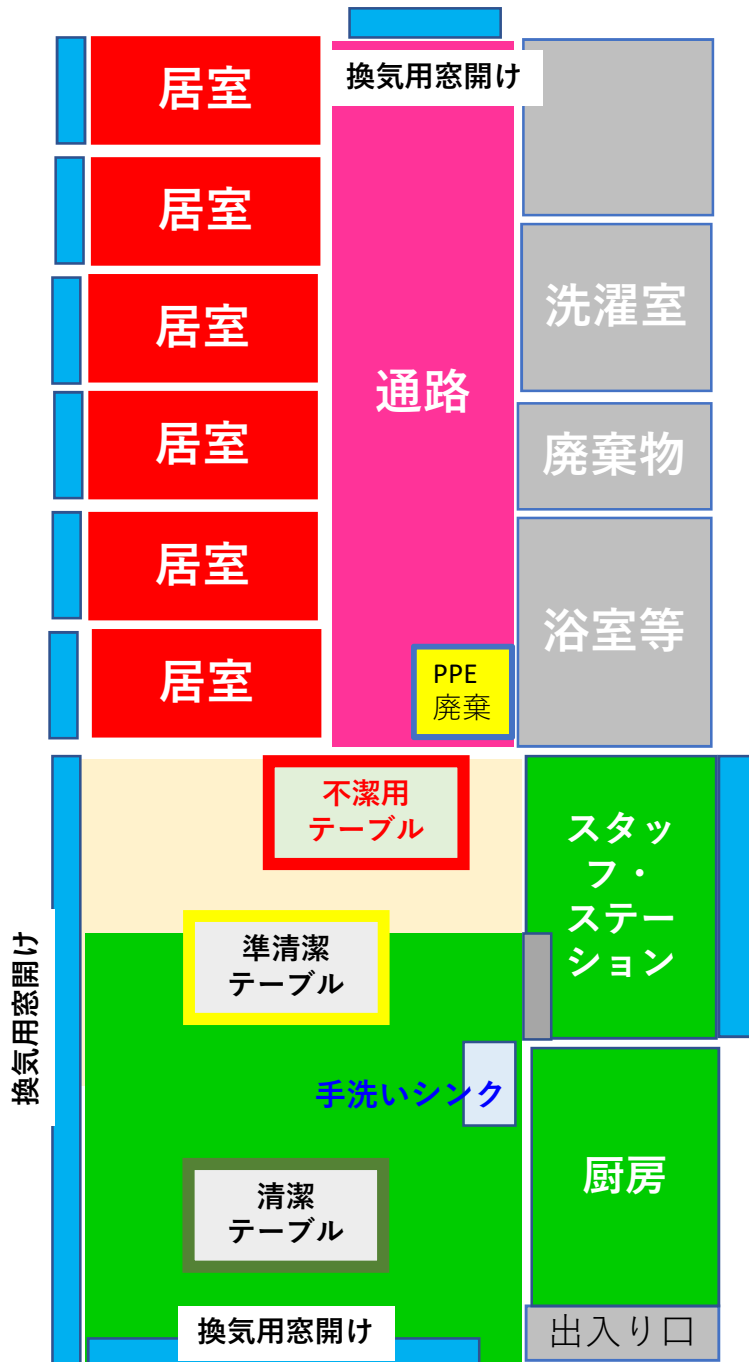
居室

換気用窓開け

居室

居室

洗濯室

通路

居室

廃棄物

居室

浴室等

居室

PPE
廃棄

不潔用
テーブル

スタッフ・ステーション

換気用窓開け

準清潔
テーブル

手洗いシンク

厨房

清潔
テーブル

換気用窓開け

出入り口